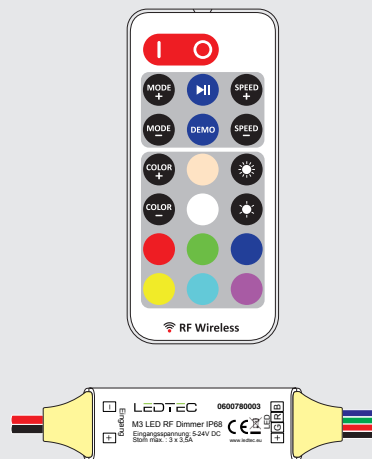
I O

MODE +

SPEED +

MODE −

DEMO

SPEED −

COLOR +

COLOR −

RF Wireless

Eingang

LEDTEC

0600780003

M3 LED RF Dimmer IP68

Eingangsspannung: 5-24V DC

Strom max. : 3 x 3,5A

www.ledtec.eu

CE

LED

+ G R B